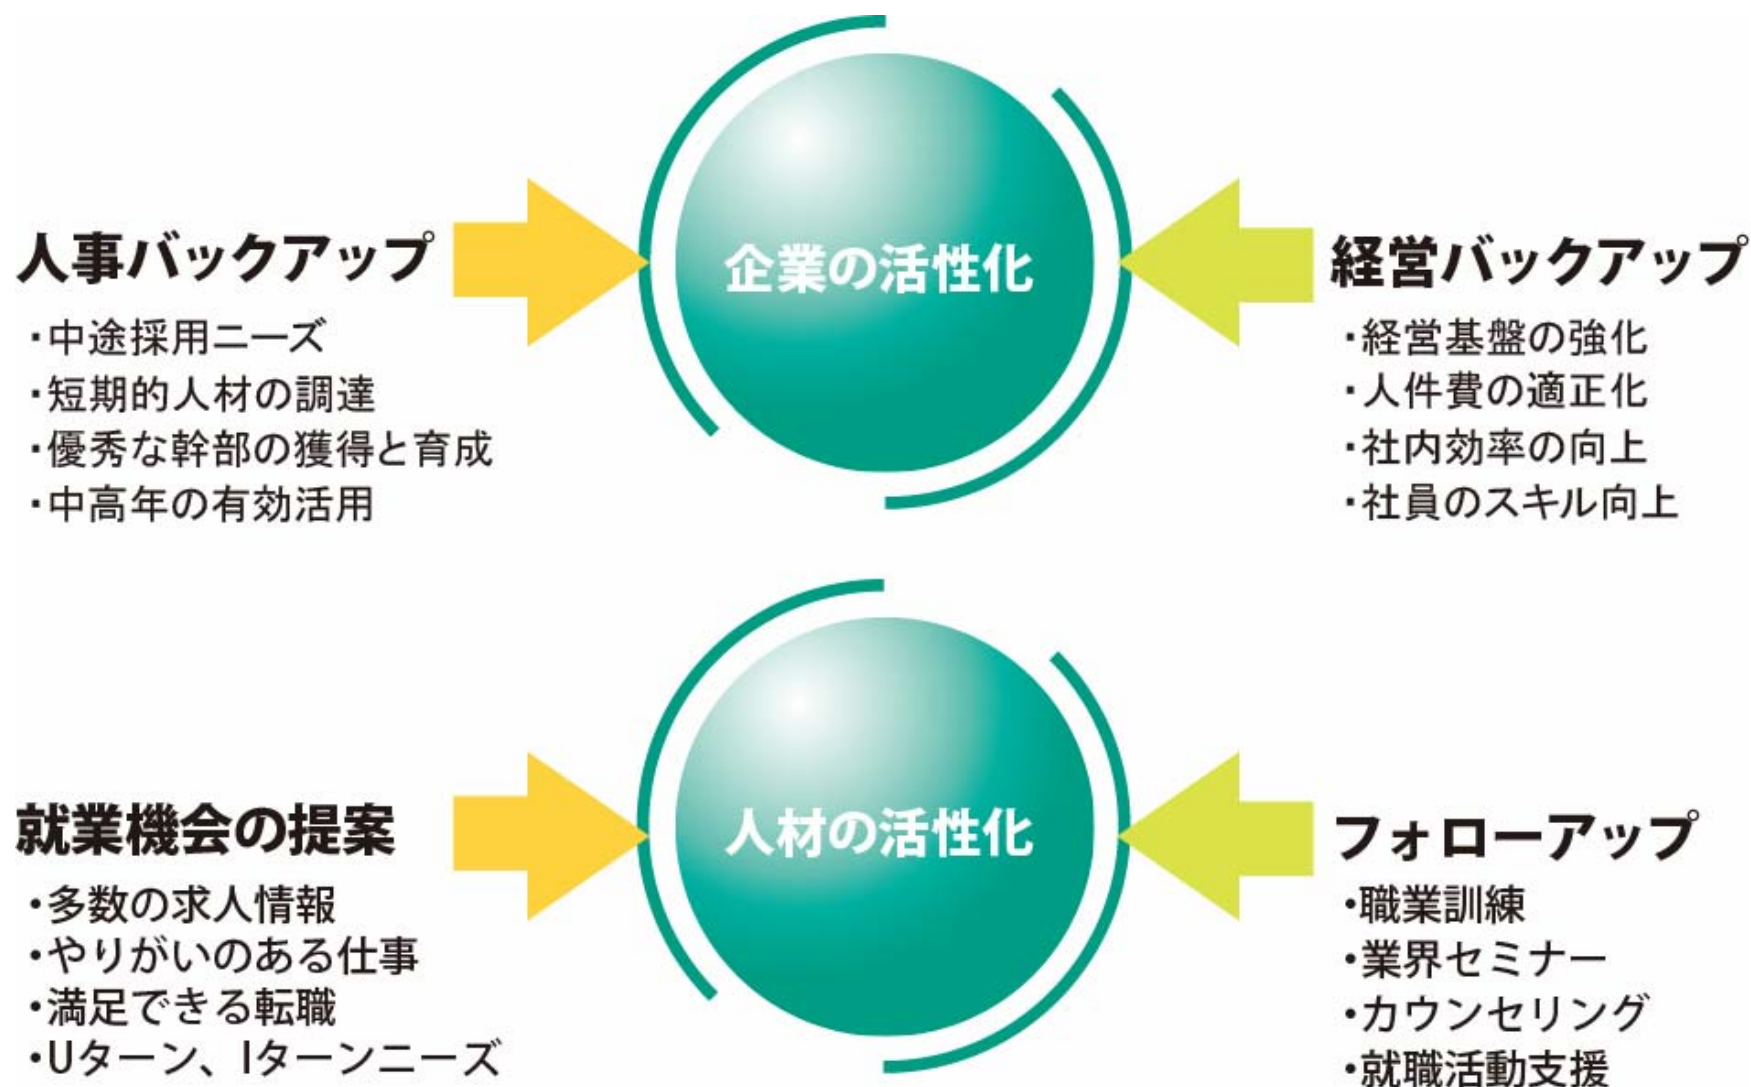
人事バックアップ
・中途採用ニーズ
・短期的人材の調達
・優秀な幹部の獲得と育成
・中高年の有効活用

企業の活性化

経営バックアップ
・経営基盤の強化
・人件費の適正化
・社内効率の向上
・社員のスキル向上

就業機会の提案
・多数の求人情報
・やりがいのある仕事
・満足できる転職
・Uターン、Iターンニーズ

人材の活性化

フォローアップ
・職業訓練
・業界セミナー
・カウンセリング
・就職活動支援